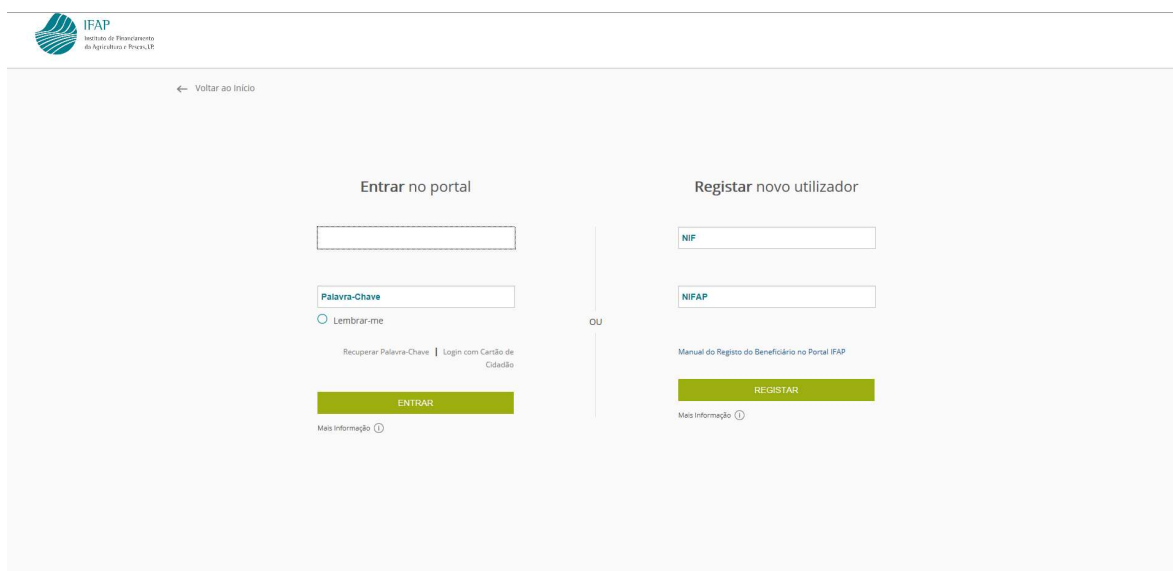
IFAP
Instituto de Financiamento da Agricultura e Pescas, I.P.

← Voltar ao Início

Entrar no portal

Palavra-Chave

Lembrar-me

Recuperar Palavra-Chave | Login com Cartão de Cidadão

ENTRAR

Mais Informação ⓘ

OU

Registar novo utilizador

NIF

NIFAP

Manual do Registo do Beneficiário no Portal IFAP

REGISTAR

Mais Informação ⓘ